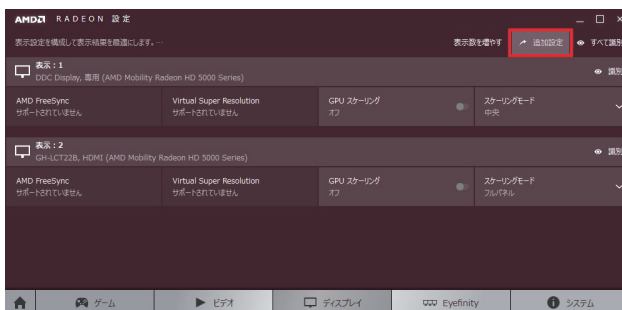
AMD RADEON 設定

表示設定を構成して表示結果を最適にします。…

表示数を増やす　追加設定　すべて識別

表示：1
DDC Display, 専用 (AMD Mobility Radeon HD 5000 Series)

識別

AMD FreeSync
サポートされていません

Virtual Super Resolution
サポートされていません

GPU スケーリング
オフ

スケーリングモード
中央

表示：2
GH-LCT22B, HDMI (AMD Mobility Radeon HD 5000 Series)

識別

AMD FreeSync
サポートされていません

Virtual Super Resolution
サポートされていません

GPU スケーリング
オフ

スケーリングモード
フルパネル

ゲーム　ビデオ　ディスプレイ　Eyefinity　システム